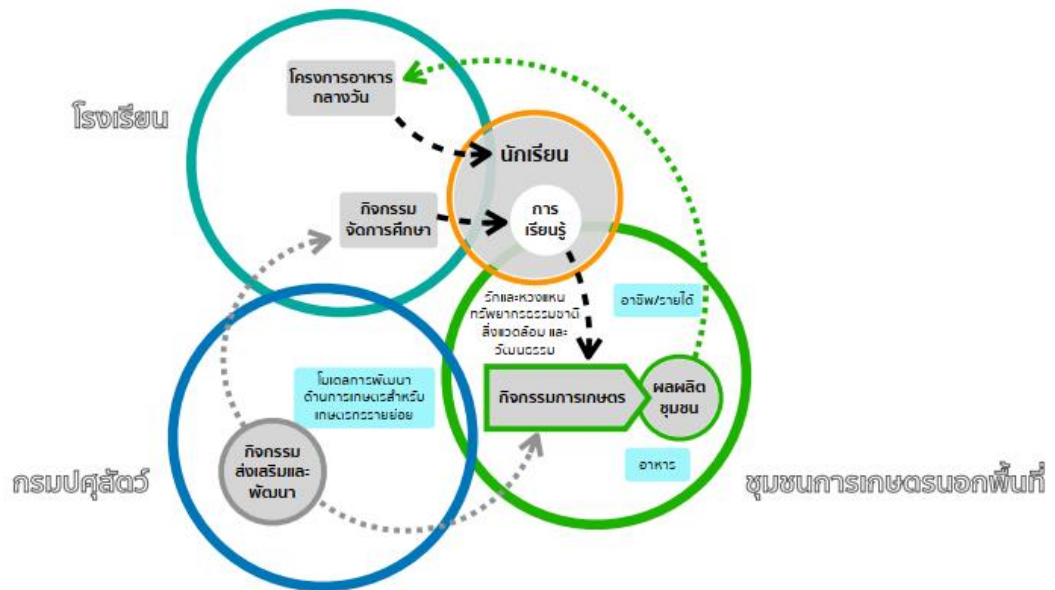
โรงเรียน

โครงการอาหารกลางวัน

นักเรียน

กิจกรรมจัดการศึกษา

การเรียนรู้

รักและหวงแหนทรัพยากรธรรมชาติ สิ่งแวดล้อม และวัฒนธรรม

อาชีพ/รายได้

โมเดลการพัฒนาด้านการเกษตรสำหรับเกษตรกรรายย่อย

กิจกรรมการเกษตร

ผลผลิตชุมชน

กิจกรรมส่งเสริมและพัฒนา

อาหาร

กรมปศุสัตว์

ชุมชนการเกษตรนอกพื้นที่